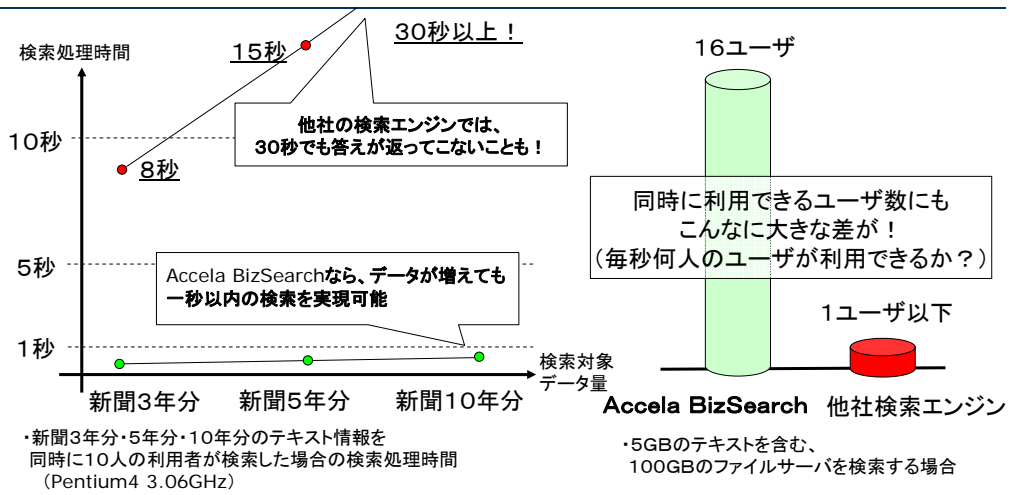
検索処理時間

15秒

30秒以上！

他社の検索エンジンでは、
30秒でも答えが返ってこないことも！

10秒

8秒

5秒

Accela BizSearchなら、データが増えても
一秒以内の検索を実現可能

1秒

検索対象
データ量

新聞3年分　新聞5年分　新聞10年分

・新聞3年分・5年分・10年分のテキスト情報を
同時に10人の利用者が検索した場合の検索処理時間
（Pentium4 3.06GHz）

16ユーザ

同時に利用できるユーザ数にも
こんなに大きな差が！
（毎秒何人のユーザが利用できるか？）

1ユーザ以下

Accela BizSearch　他社検索エンジン

・5GBのテキストを含む、
100GBのファイルサーバを検索する場合